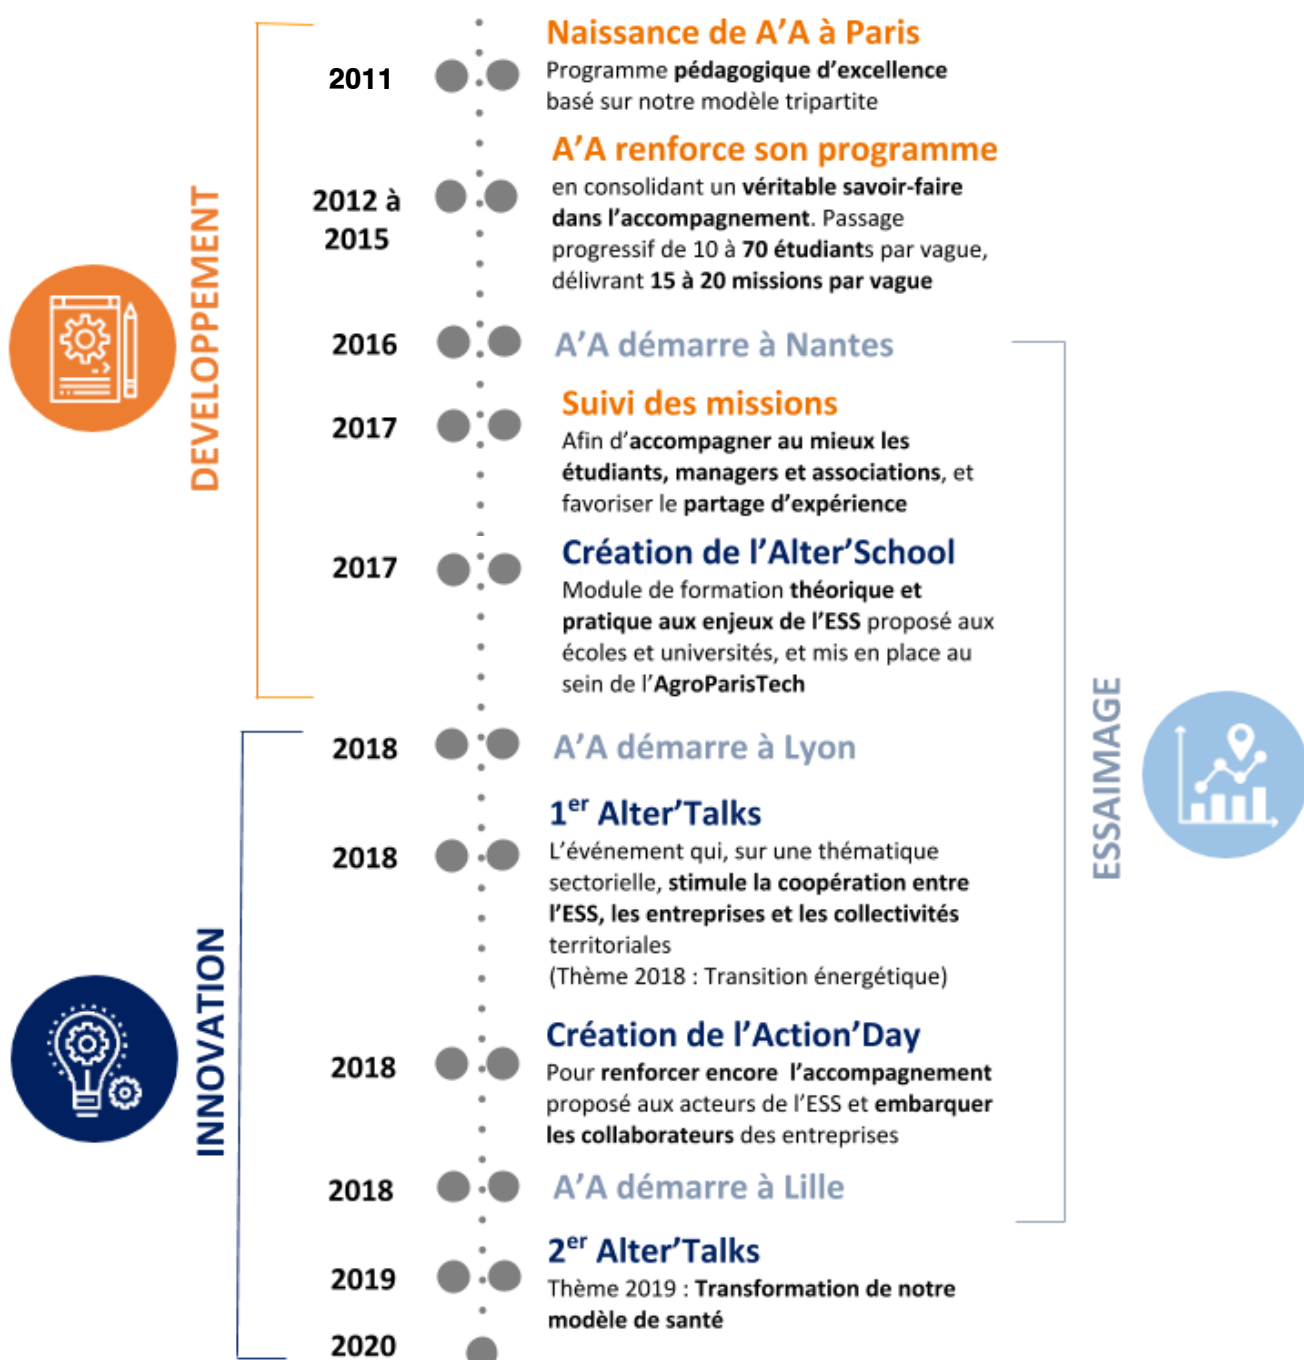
DEVELOPPEMENT

2011
Naissance de A'A à Paris
Programme pédagogique d'excellence basé sur notre modèle tripartite

2012 à 2015
A'A renforce son programme
en consolidant un véritable savoir-faire dans l'accompagnement. Passage progressif de 10 à 70 étudiants par vague, délivrant 15 à 20 missions par vague

2016
A'A démarre à Nantes

2017
Suivi des missions
Afin d'accompagner au mieux les étudiants, managers et associations, et favoriser le partage d'expérience

2017
Création de l'Alter'School
Module de formation théorique et pratique aux enjeux de l'ESS proposé aux écoles et universités, et mis en place au sein de l'AgroParisTech

ESSAIMAGE

INNOVATION

2018
A'A démarre à Lyon

2018
$1^{er}$ Alter'Talks
L'événement qui, sur une thématique sectorielle, stimule la coopération entre l'ESS, les entreprises et les collectivités territoriales
(Thème 2018 : Transition énergétique)

2018
Création de l'Action'Day
Pour renforcer encore l'accompagnement proposé aux acteurs de l'ESS et embarquer les collaborateurs des entreprises

2018
A'A démarre à Lille

2019
$2^{er}$ Alter'Talks
Thème 2019 : Transformation de notre modèle de santé

2020